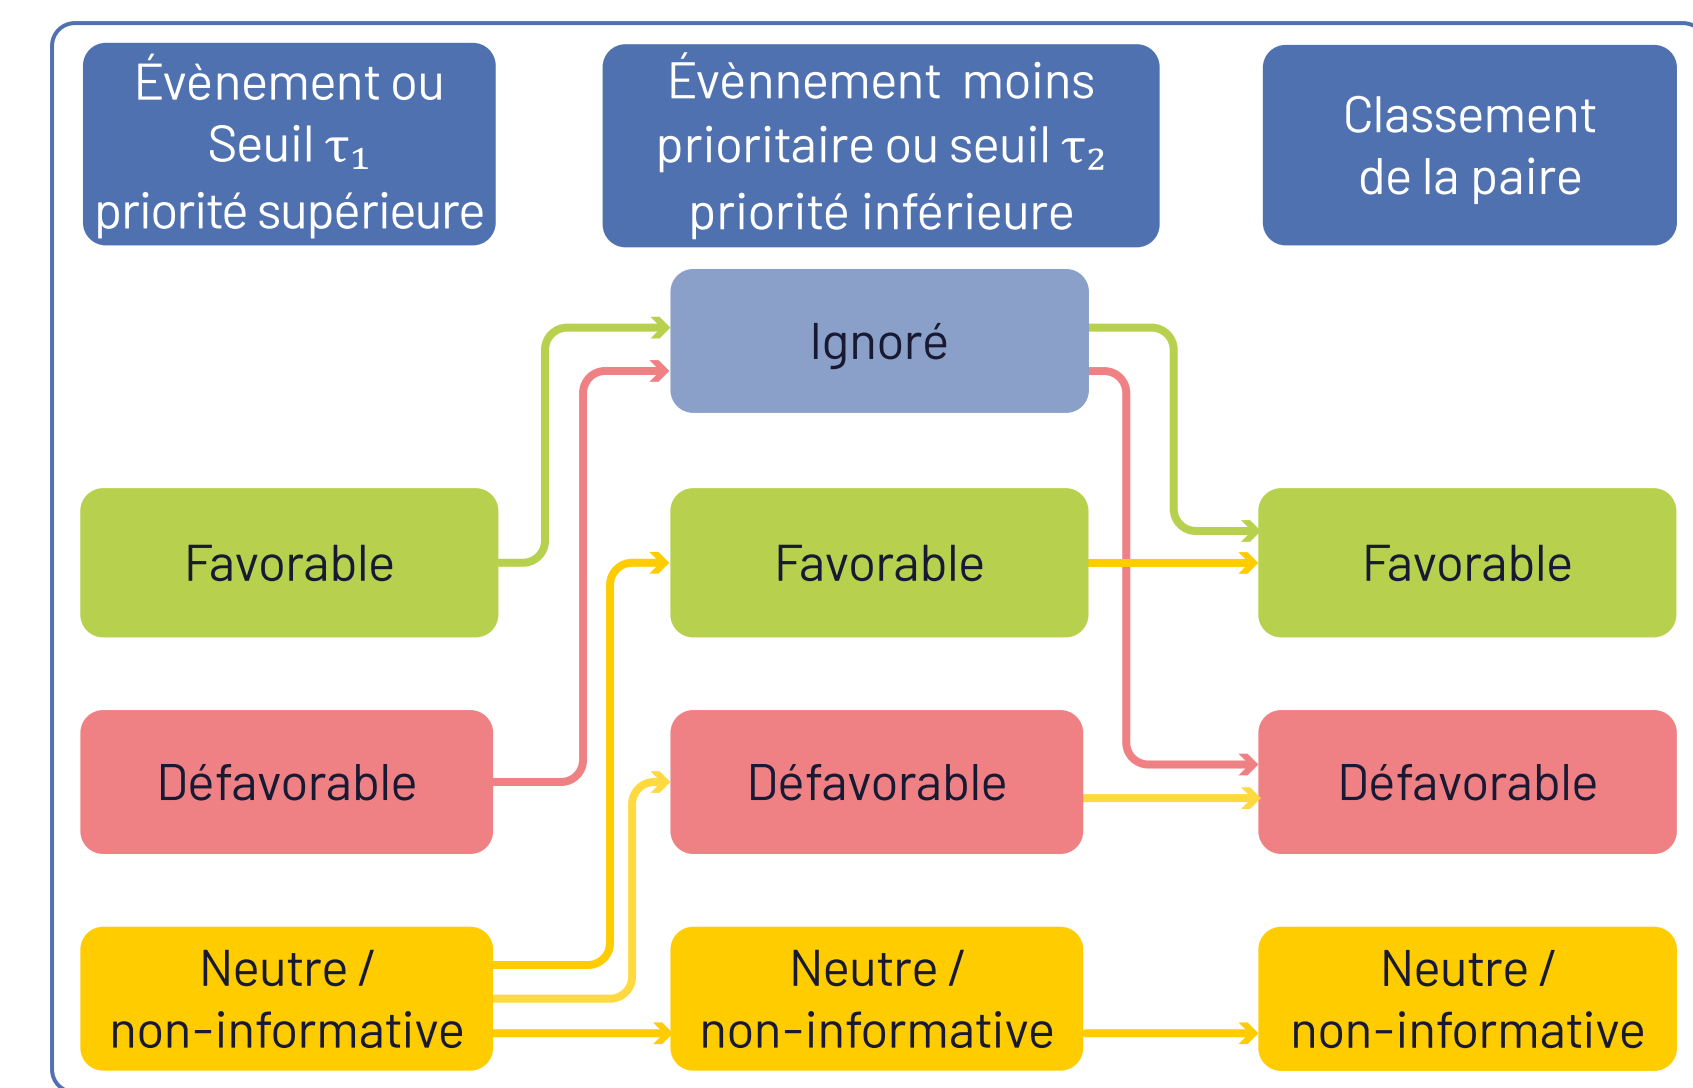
Évènement ou Seuil $\tau_1$ priorité supérieure

Évènnement moins prioritaire ou seuil $\tau_2$ priorité inférieure

Classement de la paire

Ignoré

Favorable

Favorable

Favorable

Défavorable

Défavorable

Défavorable

Neutre / non-informative

Neutre / non-informative

Neutre / non-informative